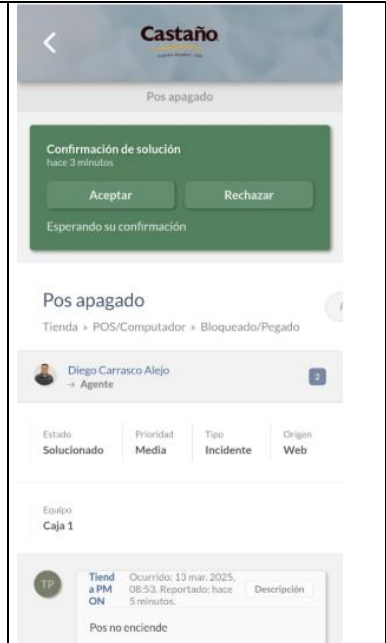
Castaño

Pos apagado

Confirmación de solución
hace 3 minutos

Aceptar

Rechazar

Esperando su confirmación

Pos apagado

Tienda » POS/Computador » Bloqueado/Pegado

Diego Carrasco Alejo
→ Agente

2

| Estado | Prioridad | Tipo | Origen |
|---|---|---|---|
| Solucionado | Media | Incidente | Web |

Equipo
Caja 1

TP

Tienda PM ON

Ocurrido: 13 mar. 2025, 08:53. Reportado: hace 5 minutos.

Descripción

Pos no enciende